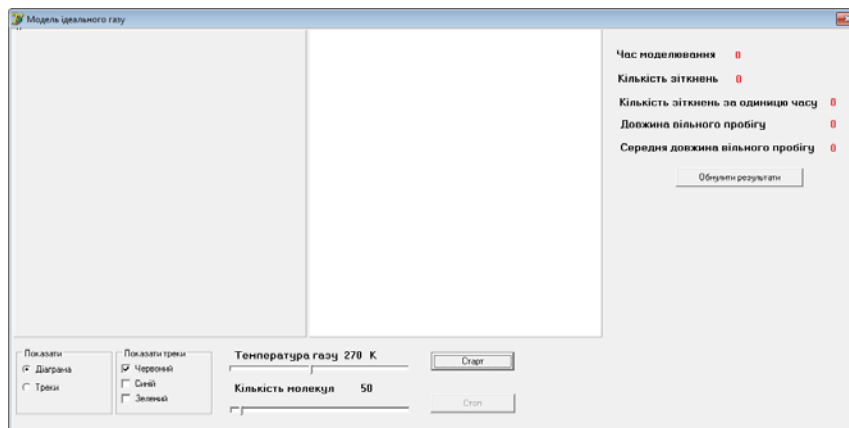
Модель ідеального газу

Час моделювання 0

Кількість зіткнень 0

Кількість зіткнень за одиницю часу 0

Довжина вільного пробігу 0

Середня довжина вільного пробігу 0

Обнулити результати

Показати
Діаграма
Треки

Показати треки
Червоний
Синій
Зелений

Температура газу 270 K

Кількість молекул 50

Старт

Стоп